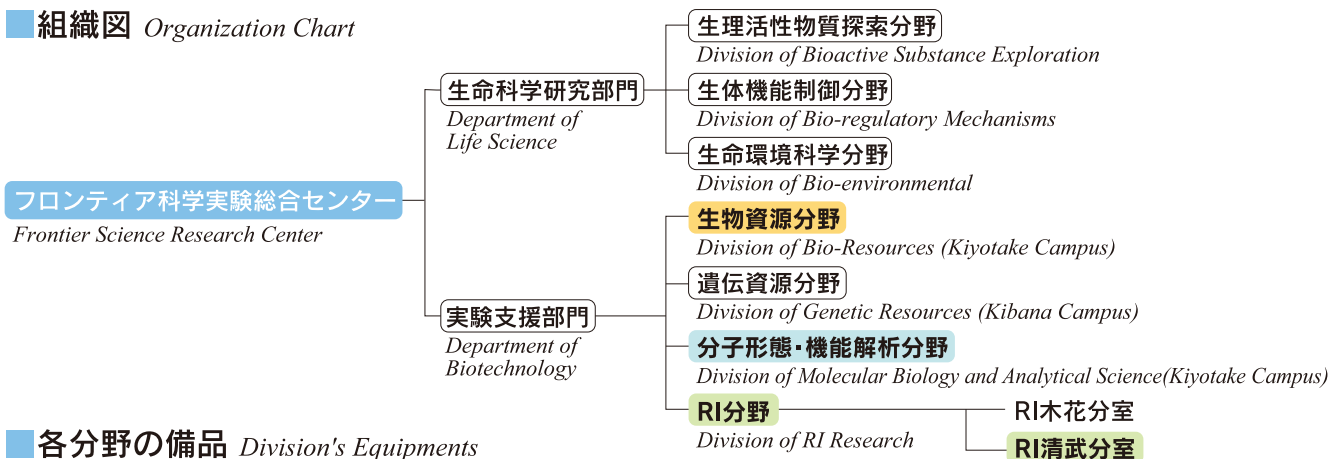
組織図 Organization Chart

フロンティア科学実験総合センター
Frontier Science Research Center

生命科学研究部門
Department of Life Science

生理活性物質探索分野
Division of Bioactive Substance Exploration

生体機能制御分野
Division of Bio-regulatory Mechanisms

生命環境科学分野
Division of Bio-environmental

実験支援部門
Department of Biotechnology

生物資源分野
Division of Bio-Resources (Kiyotake Campus)

遺伝資源分野
Division of Genetic Resources (Kibana Campus)

分子形態・機能解析分野
Division of Molecular Biology and Analytical Science(Kiyotake Campus)

RI分野
Division of RI Research

RI木花分室

RI清武分室

各分野の備品 Division's Equipments